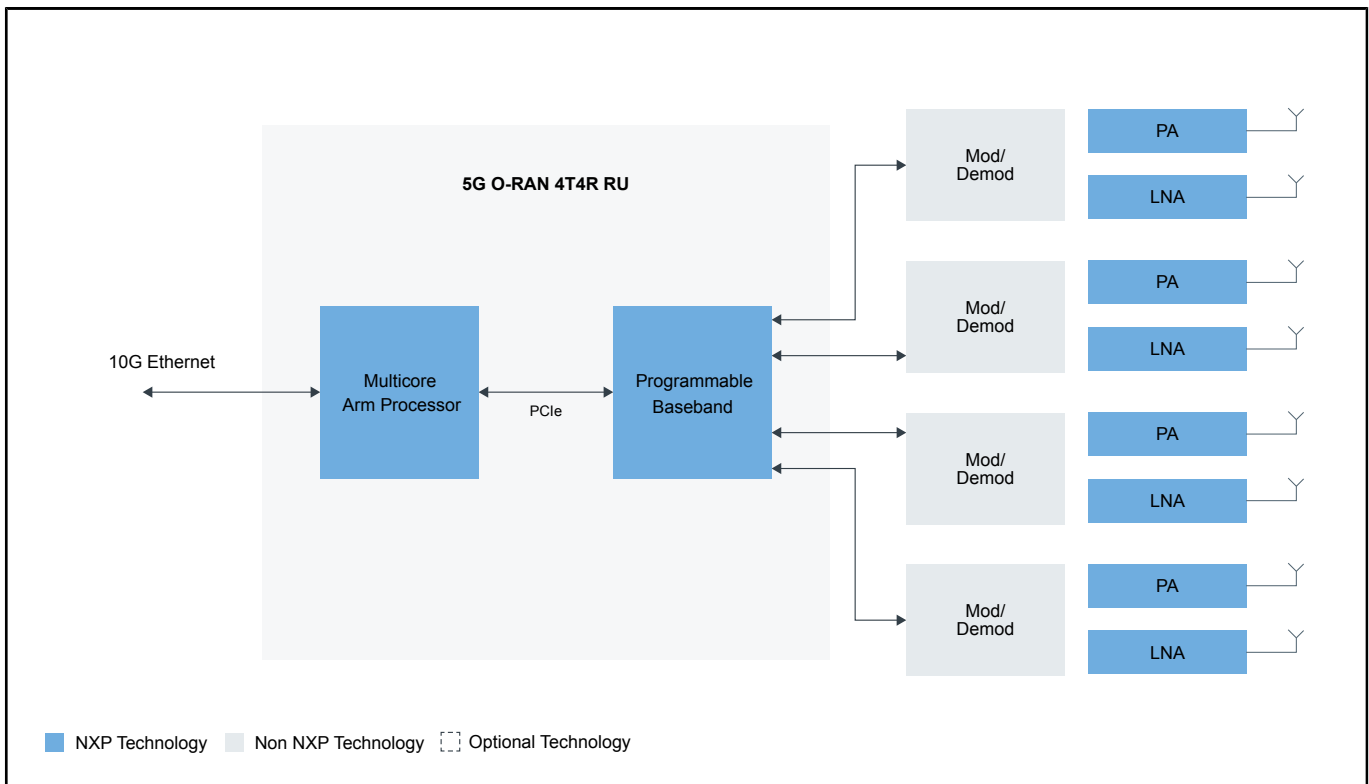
5G O-RAN 4T4R RU

10G Ethernet

Multicore Arm Processor

PCIe

Programmable Baseband

Mod/ Demod

PA

LNA

Mod/ Demod

PA

LNA

Mod/ Demod

PA

LNA

Mod/ Demod

PA

LNA

NXP Technology Non NXP Technology Optional Technology